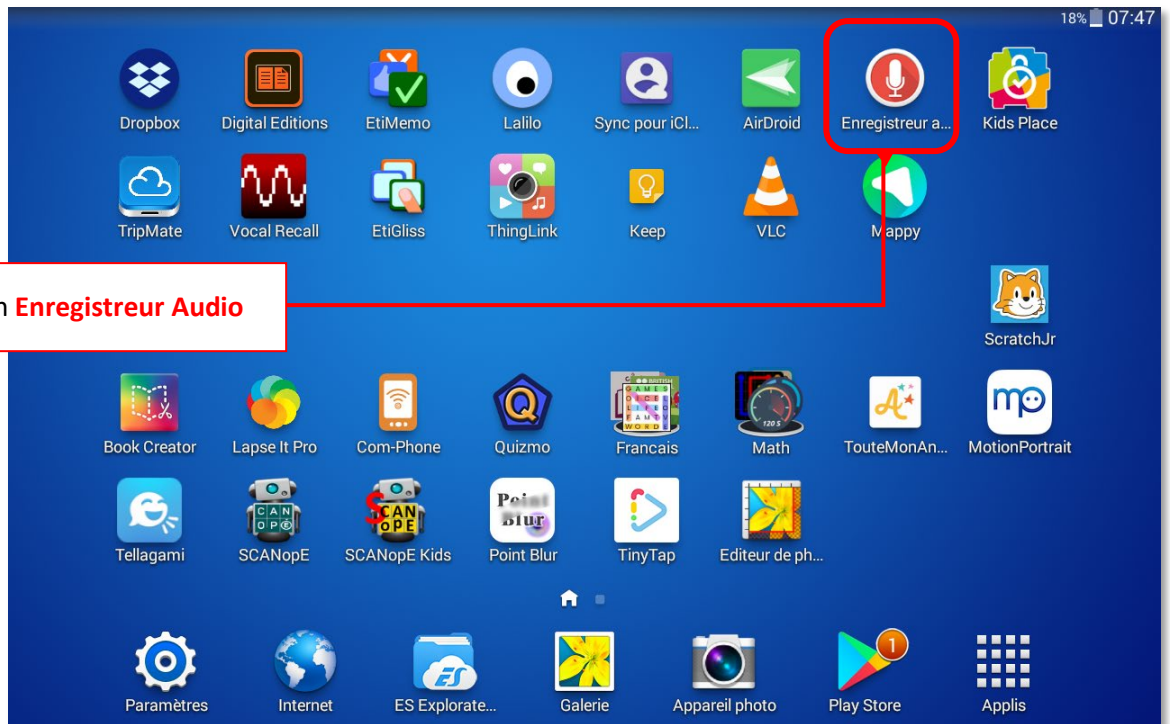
18% 07:47

Dropbox
Digital Editions
EtiMemo
Lalilo
Sync pour iCl...
AirDroid
Enregistreur a...
Kids Place

TripMate
Vocal Recall
EtiGliss
ThingLink
Keep
VLC
Mappy

n Enregistreur Audio

ScratchJr

Book Creator
Lapse It Pro
Com-Phone
Quizmo
Francais
Math
TouteMonAn...
MotionPortrait

Tellagami
SCANopE
SCANopE Kids
Point Blur
TinyTap
Editeur de ph...

Paramètres
Internet
ES Explorate...
Galerie
Appareil photo
Play Store
Applis